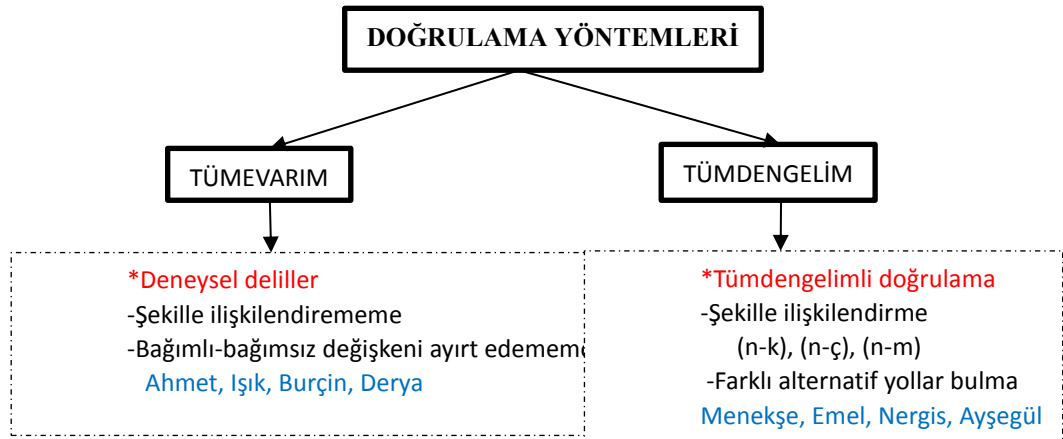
DOĞRULAMA YÖNTEMLERİ

TÜMEVARIM

*Deneysel deliller
-Şekille ilişkilendirememe
-Bağımlı-bağımsız değişkeni ayırt edememe
Ahmet, Işık, Burçin, Derya

TÜMDENGELİM

*Tümdengelimli doğrulama
-Şekille ilişkilendirme
(n-k), (n-ç), (n-m)
-Farklı alternatif yollar bulma
Menekşe, Emel, Nergis, Ayşegül